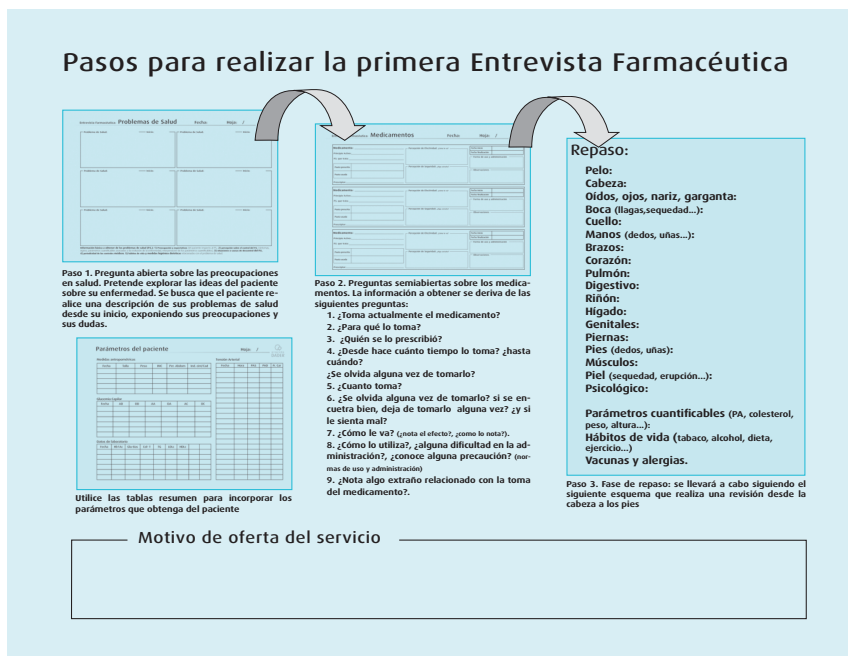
Pasos para realizar la primera Entrevista Farmacéutica

Problemas de Salud Fecha Hoja /

Paso 1. Pregunta abierta sobre las preocupaciones en salud. Pretende explorar las ideas del paciente sobre su enfermedad. Se busca que el paciente realice una descripción de sus problemas de salud desde su inicio, exponiendo sus preocupaciones y sus dudas.

Medicamentos Fecha Hoja /

Paso 2. Preguntas semiabiertas sobre los medicamentos. La información a obtener se deriva de las siguientes preguntas:
1. ¿Toma actualmente el medicamento?
2. ¿Para qué lo toma?
3. ¿Quién se lo prescribió?
4. ¿Desde hace cuánto tiempo lo toma? ¿hasta cuándo?
¿Se olvida alguna vez de tomarlo?
5. ¿Cuanto toma?
6. ¿Se olvida alguna vez de tomarlo? si se encuetra bien, deja de tomarlo alguna vez? ¿y si le sienta mal?
7. ¿Cómo le va? (¿nota el efecto?, ¿como lo nota?).
8. ¿Cómo lo utiliza?, ¿alguna dificultad en la administración?, ¿conoce alguna precaución? (normas de uso y administración)
9. ¿Nota algo extraño relacionado con la toma del medicamento?.

Repaso:
Pelo:
Cabeza:
Oídos, ojos, nariz, garganta:
Boca (llagas,sequedad...):
Cuello:
Manos (dedos, uñas...):
Brazos:
Corazón:
Pulmón:
Digestivo:
Riñón:
Hígado:
Genitales:
Piernas:
Pies (dedos, uñas):
Músculos:
Piel (sequedad, erupción...):
Psicológico:

Parámetros cuantificables (PA, colesterol, peso, altura...):
Hábitos de vida (tabaco, alcohol, dieta, ejercicio...)
Vacunas y alergias.

Paso 3. Fase de repaso: se llevará a cabo siguiendo el siguiente esquema que realiza una revisión desde la cabeza a los pies

Parámetros del paciente Hoja /

Utilice las tablas resumen para incorporar los parámetros que obtenga del paciente

Motivo de oferta del servicio